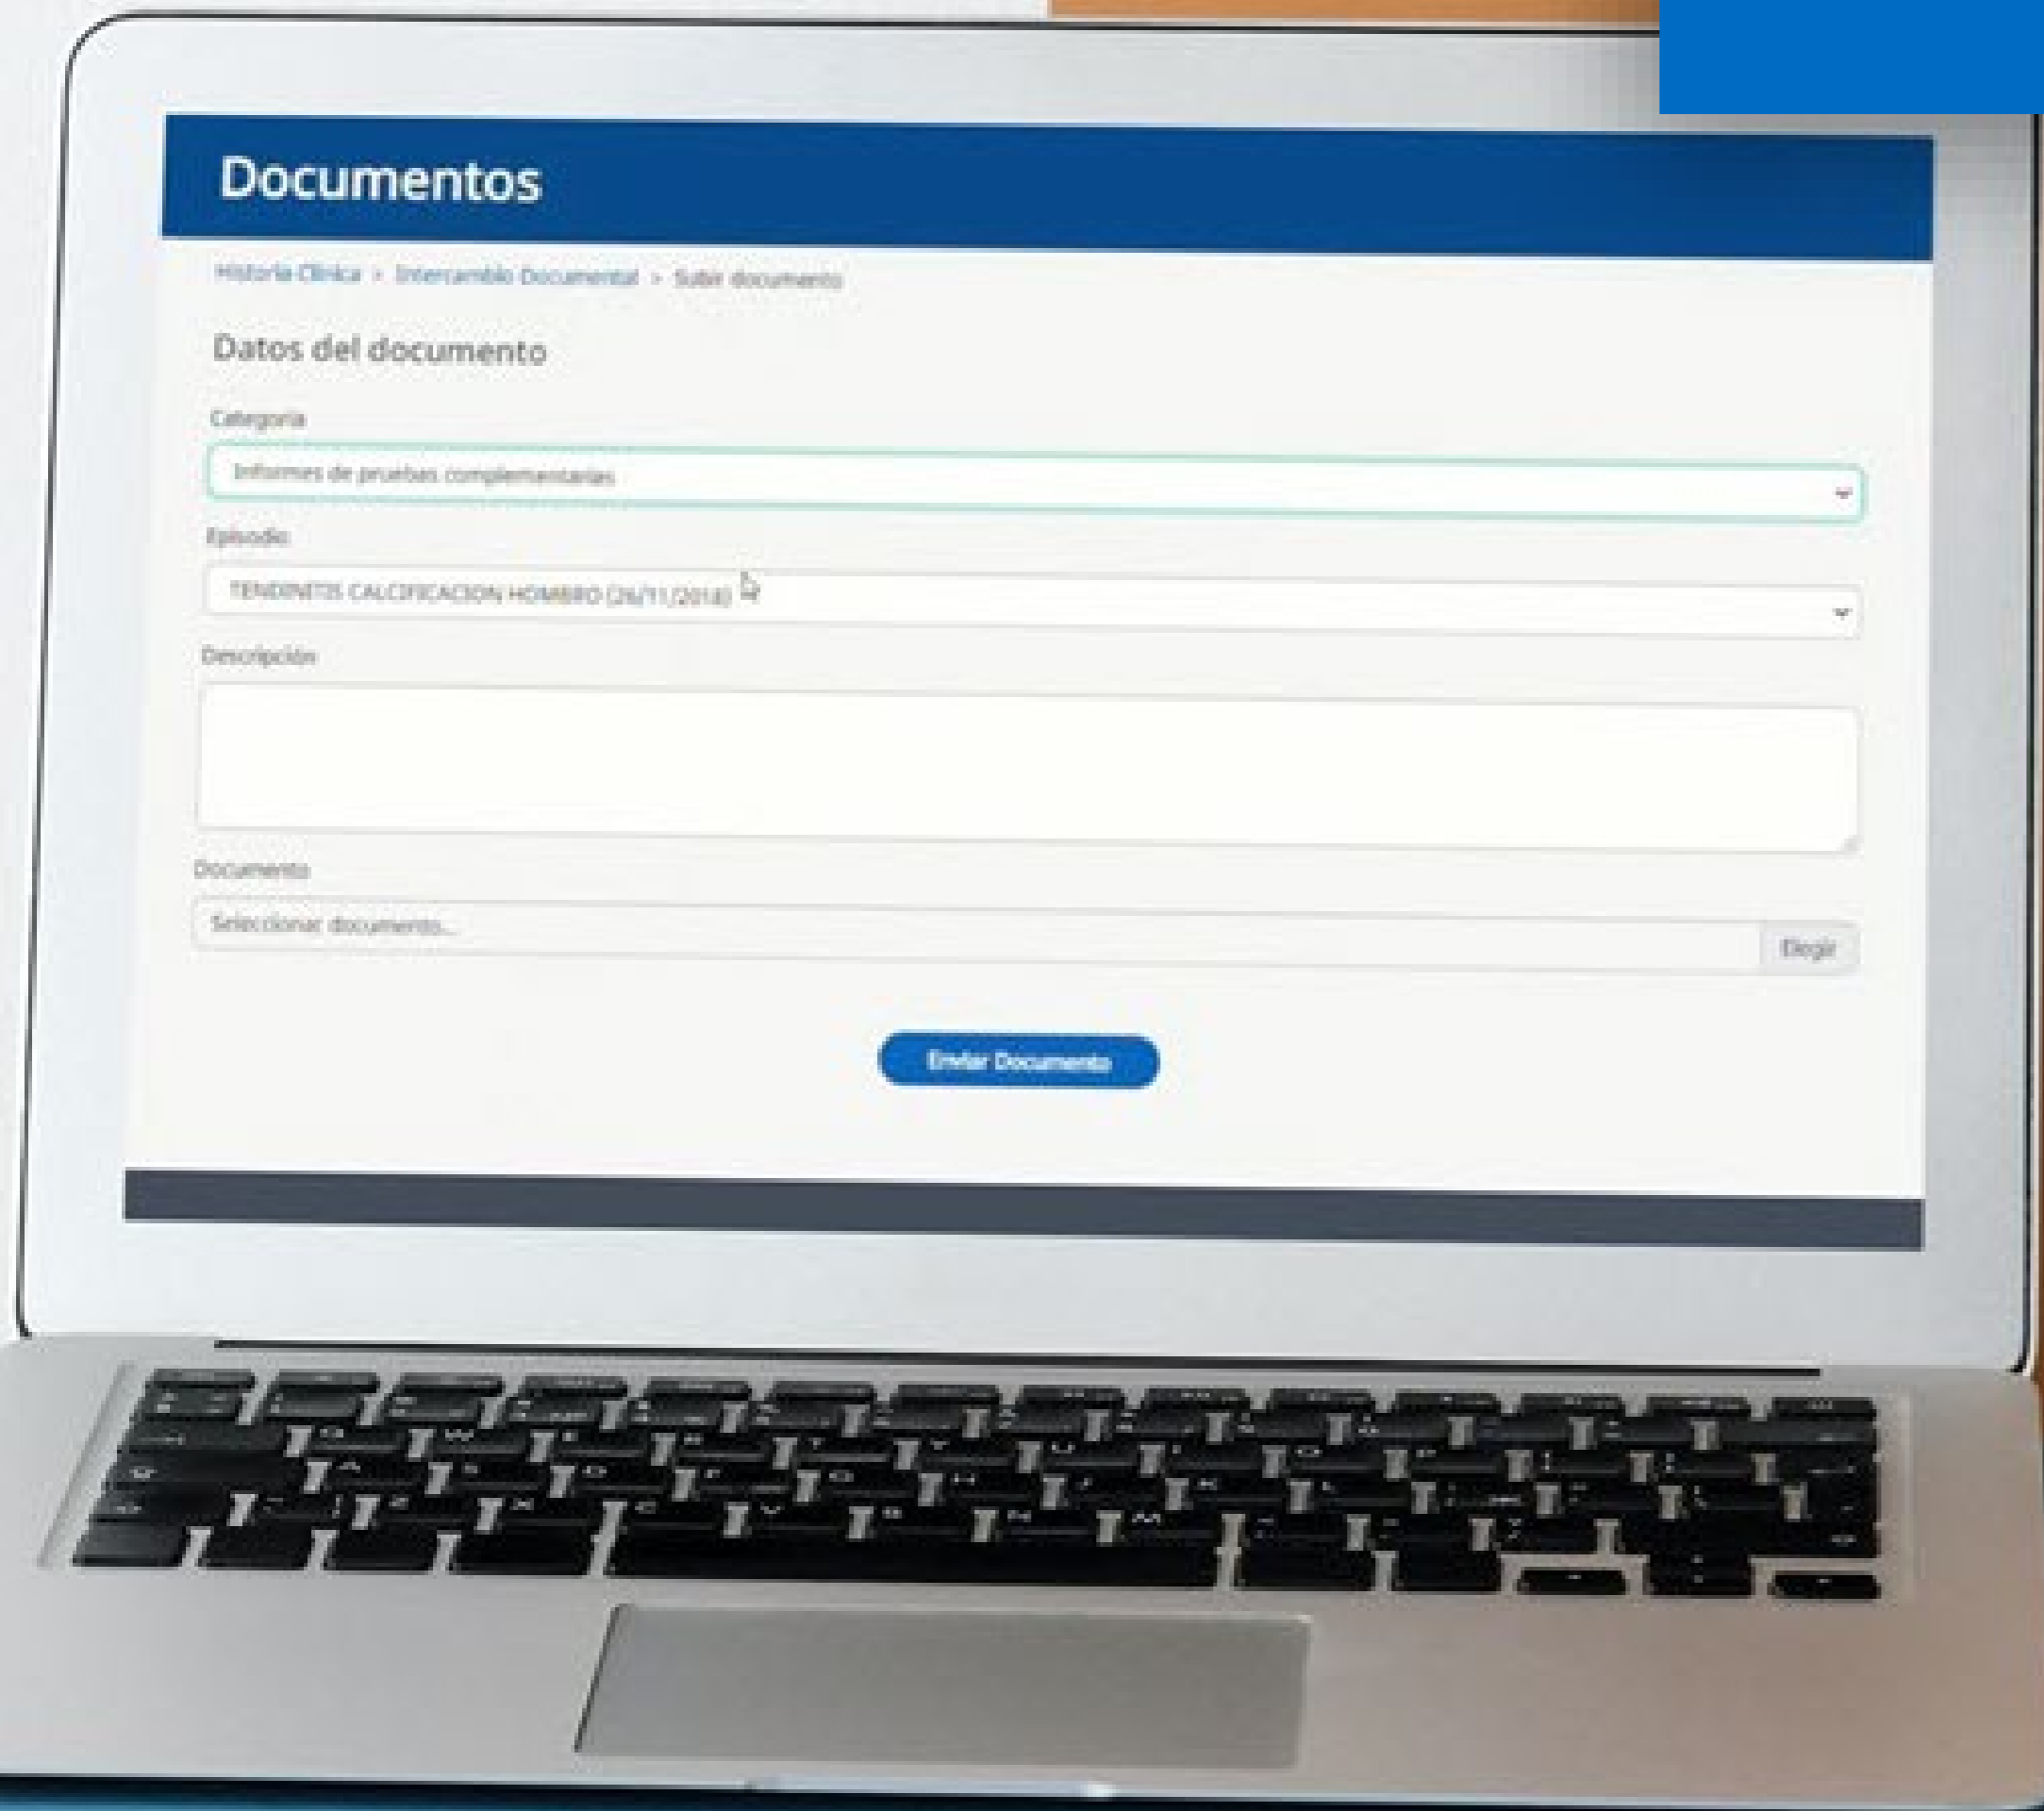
Documentos

Historia Clínica > Intercambio Documental > Subir documento

Datos del documento

Categoría

Informes de pruebas complementarias

Episodio

TENDINITIS CALCIFICACION HOMBRO (26/11/2018)

Descripción

Documento

Seleccionar documento...

Elegir

Enviar Documento